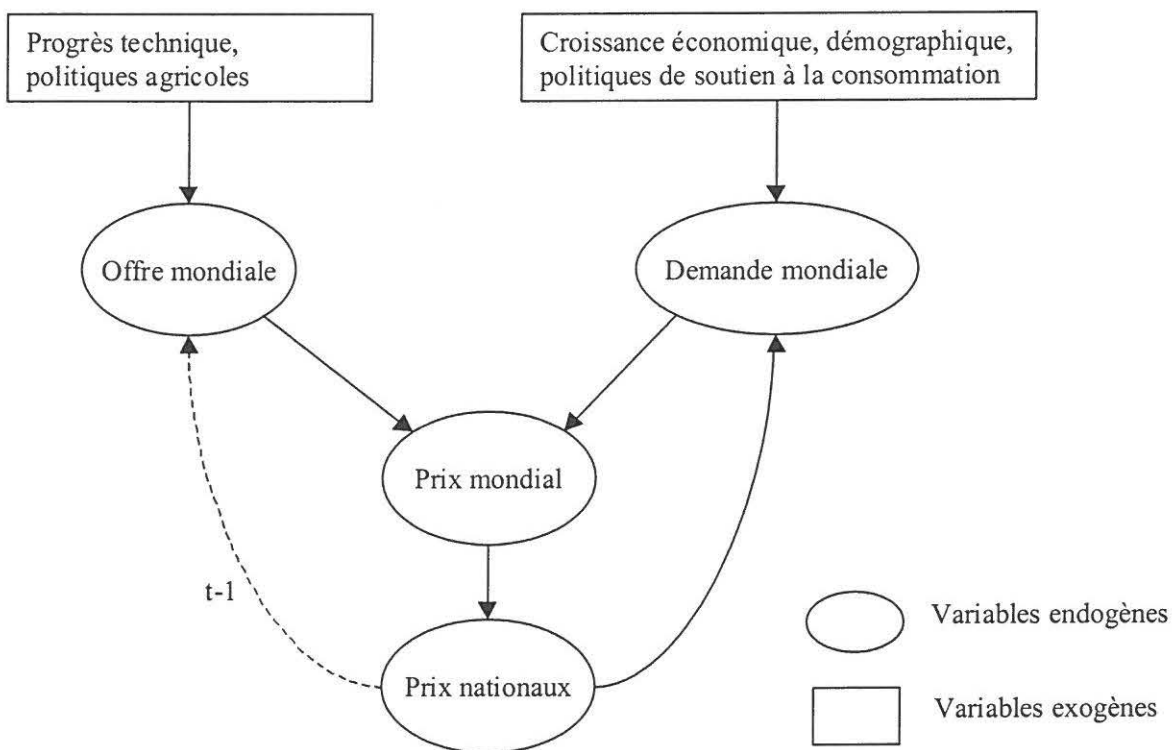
Progrès technique, politiques agricoles

Croissance économique, démographique, politiques de soutien à la consommation

Offre mondiale

Demande mondiale

Prix mondial

t-1

Prix nationaux

Variables endogènes

Variables exogènes